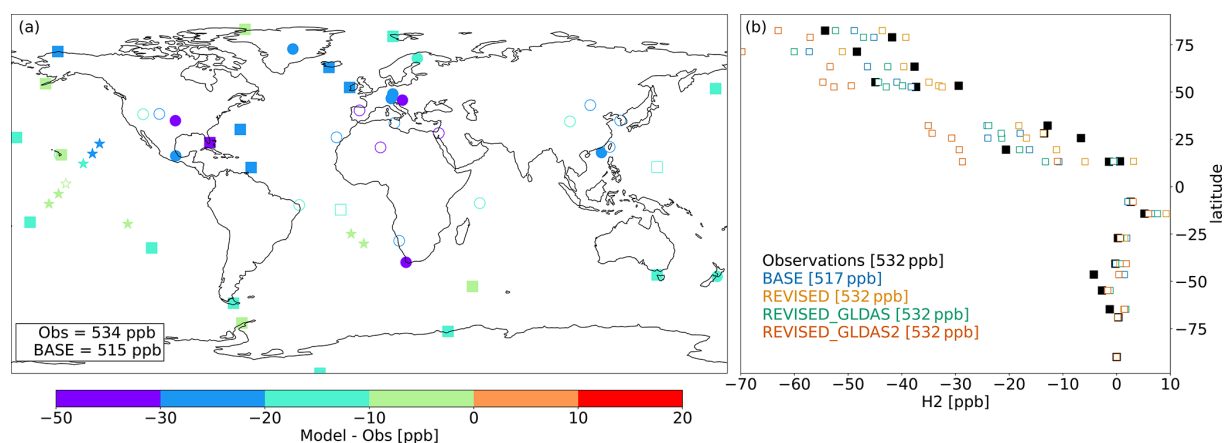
(a)

Obs = 534 ppb
BASE = 515 ppb

−50 −30 −20 −10 0 10 20
Model - Obs [ppb]

(b)

75
50
25
0
−25
−50
−75
latitude

Observations [532 ppb]
BASE [517 ppb]
REVISED [532 ppb]
REVISED_GLDAS [532 ppb]
REVISED_GLDAS2 [532 ppb]

−70 −60 −50 −40 −30 −20 −10 0 10
H2 [ppb]